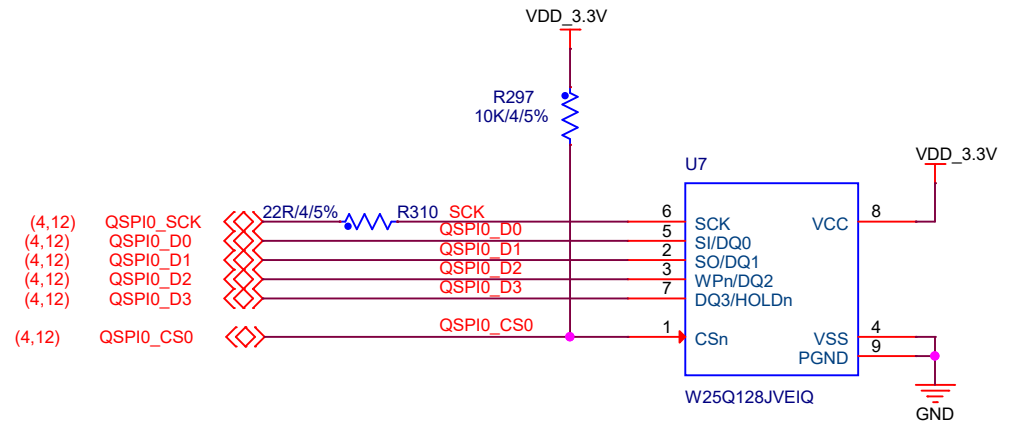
VDD_3.3V

R297
10K/4/5%

U7

VDD_3.3V

(4,12) QSPI0_SCK
(4,12) QSPI0_D0
(4,12) QSPI0_D1
(4,12) QSPI0_D2
(4,12) QSPI0_D3

22R/4/5% R310 SCK
QSPI0_D0
QSPI0_D1
QSPI0_D2
QSPI0_D3

6 SCK
5 SI/DQ0
2 SO/DQ1
3 WPn/DQ2
7 DQ3/HOLDn

VCC 8

(4,12) QSPI0_CS0

QSPI0_CS0
1 CSn

VSS 4
PGND 9

W25Q128JVEIQ

GND